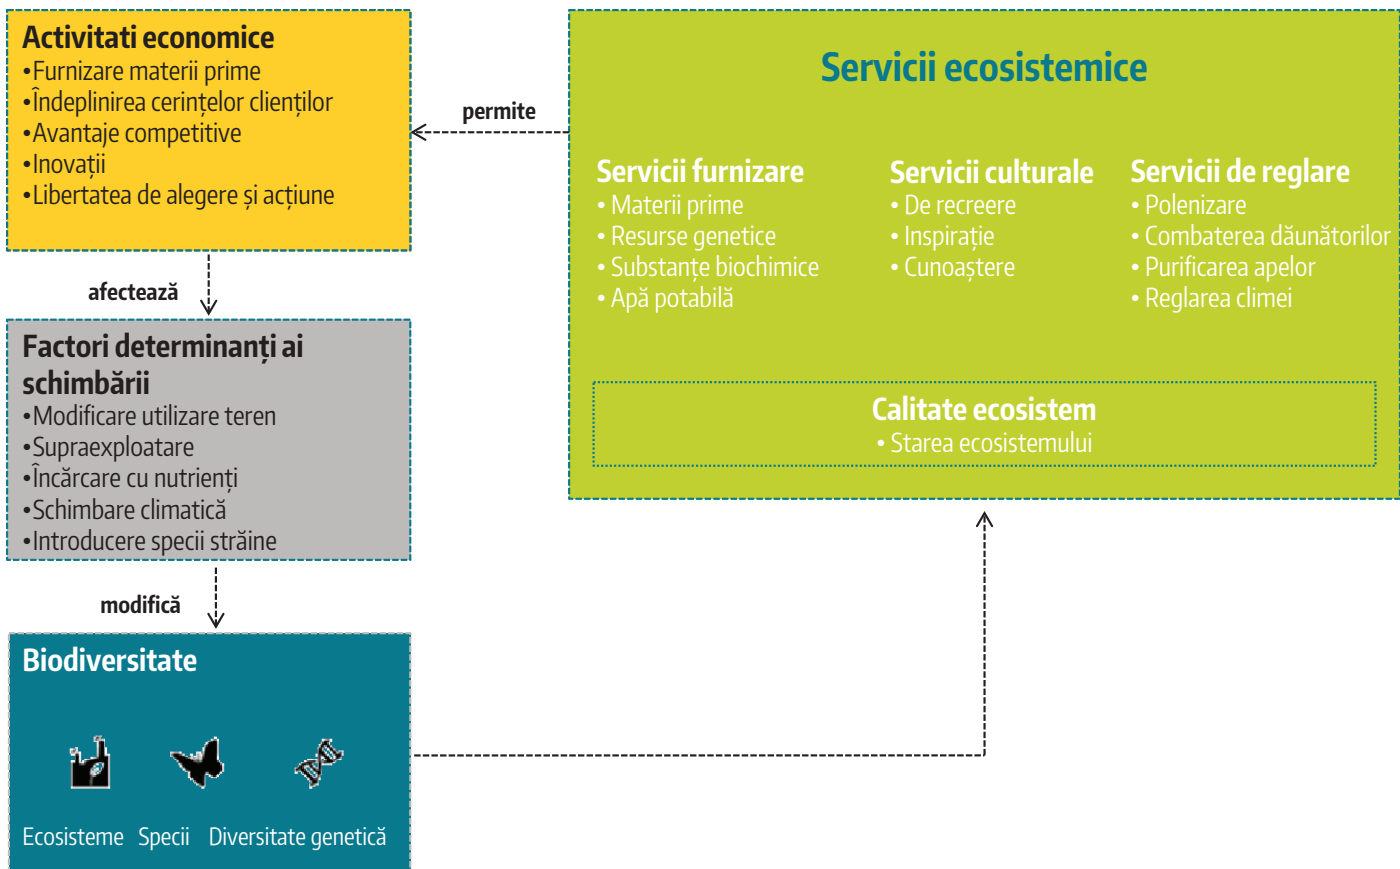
Activitati economice
•Furnizare materii prime
•Îndeplinirea cerințelor clienților
•Avantaje competitive
•Inovații
•Libertatea de alegere și acțiune

permite

Servicii ecosistemice

Servicii furnizare
• Materii prime
• Resurse genetice
• Substanțe biochimice
• Apă potabilă

Servicii culturale
• De recreere
• Inspirație
• Cunoaștere

Servicii de reglare
• Polenizare
• Combaterea dăunătorilor
• Purificarea apelor
• Reglarea climei

Calitate ecosistem
• Starea ecosistemului

afectează

Factori determinanți ai schimbării
•Modificare utilizare teren
•Supraexploatare
•Încărcare cu nutrienți
•Schimbare climatică
•Introducere specii străine

modifică

Biodiversitate

Ecosisteme Specii Diversitate genetică